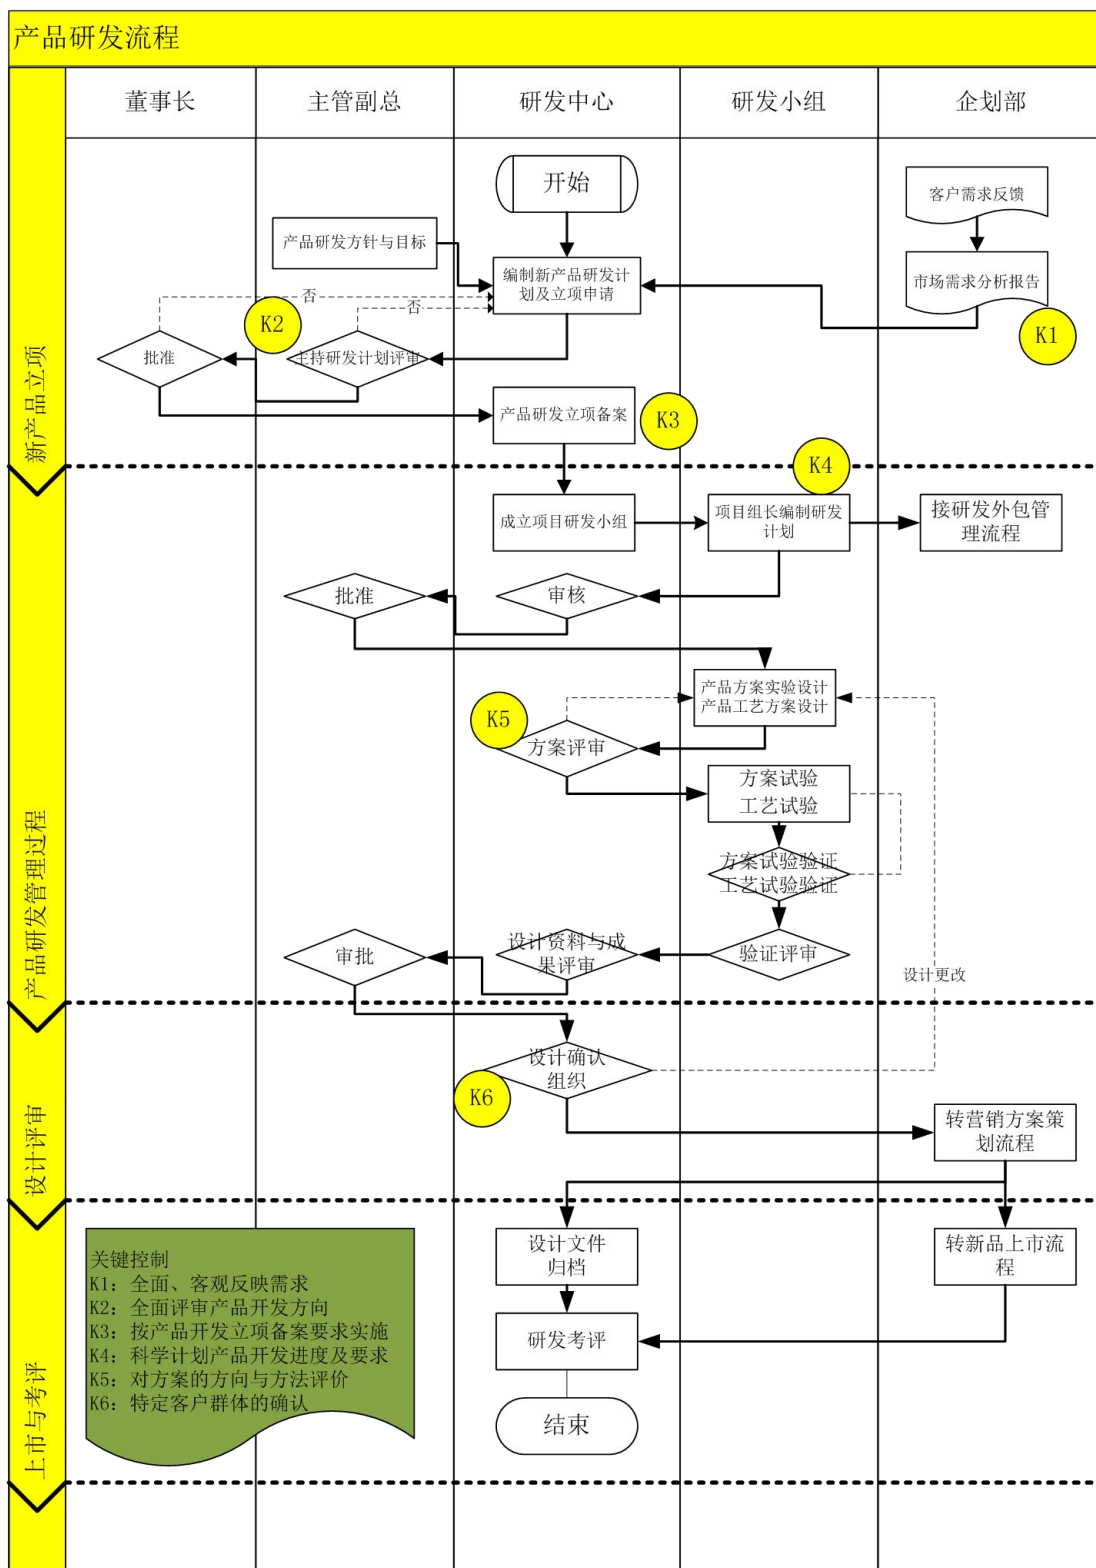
产品研发流程

| 董事长 | 主管副总 | 研发中心 | 研发小组 | 企划部 |
|---|---|---|---|---|

新产品立项

开始

客户需求反馈

产品研发方针与目标

编制新产品研发计划及立项申请

市场需求分析报告

否

否

K2

K1

批准

主持研发计划评审

产品研发立项备案

K3

产品研发管理过程

K4

成立项目研发小组

项目组长编制研发计划

接研发外包管理流程

批准

审核

产品方案实验设计
产品工艺方案设计

K5

方案评审

方案试验
工艺试验

方案试验验证
工艺试验验证

审批

设计资料与成果评审

验证评审

设计更改

设计评审

设计确认组织

K6

转营销方案策划流程

上市与考评

设计文件归档

转新品上市流程

研发考评

结束

关键控制
K1：全面、客观反映需求
K2：全面评审产品开发方向
K3：按产品开发立项备案要求实施
K4：科学计划产品开发进度及要求
K5：对方案的方向与方法评价
K6：特定客户群体的确认